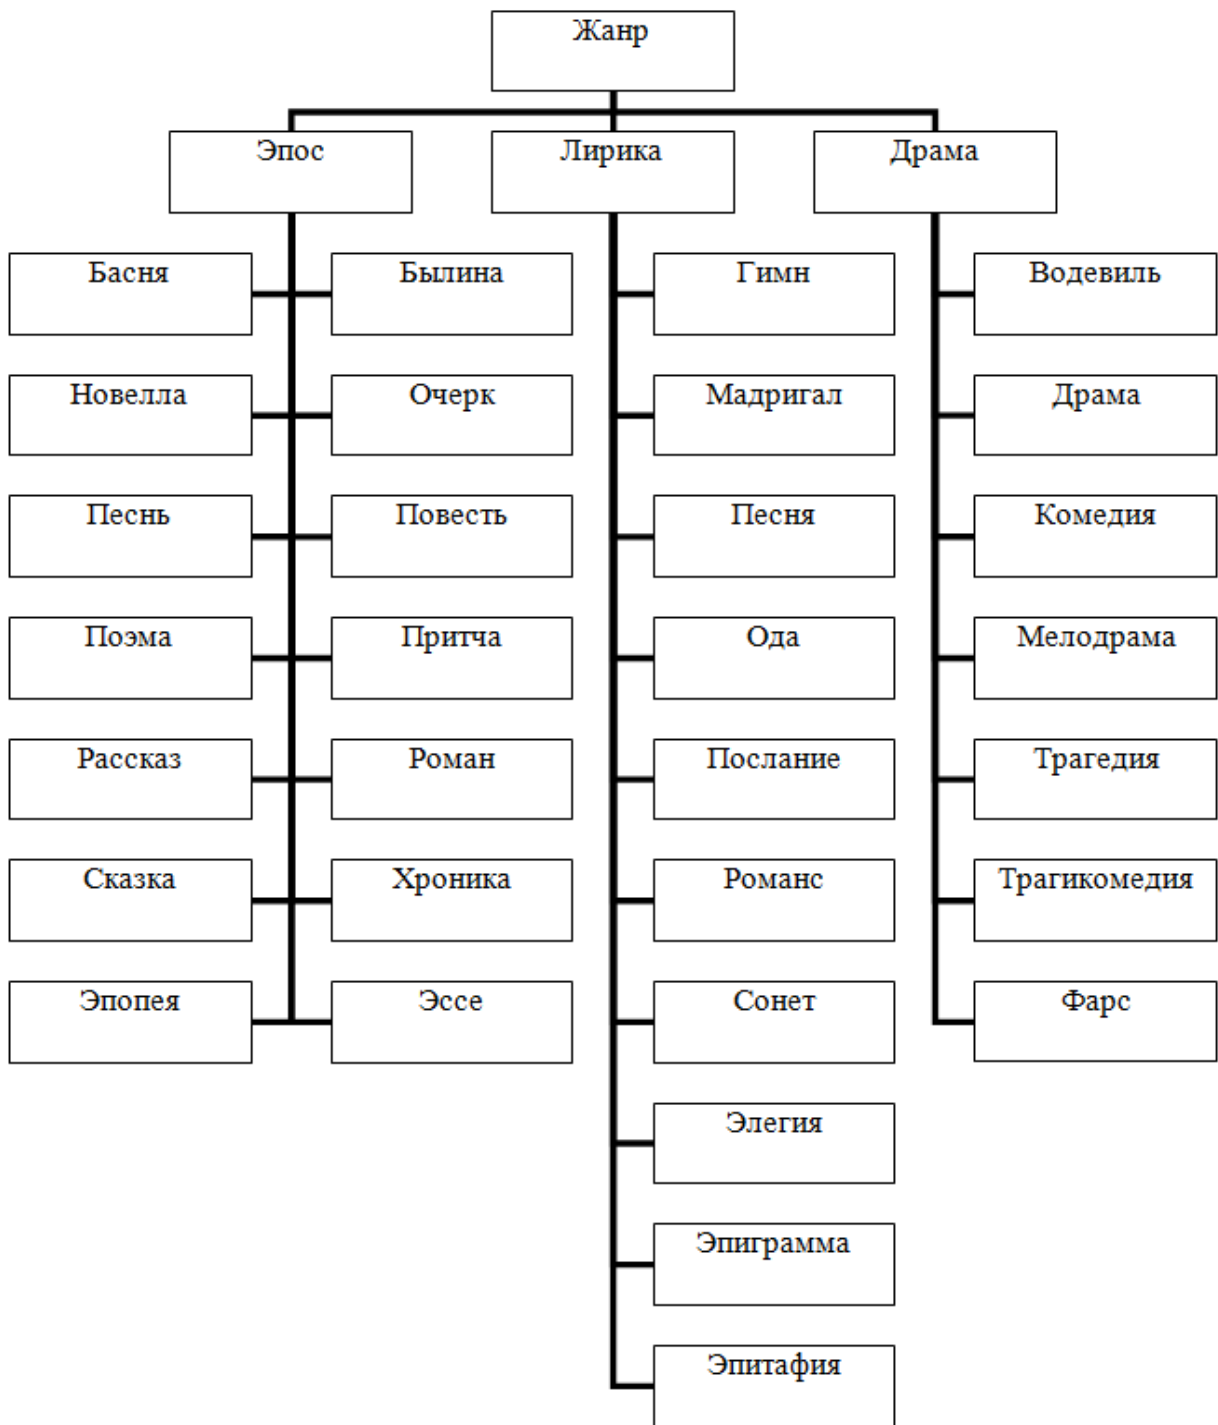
Жанр

Эпос

Басня
Былина
Новелла
Очерк
Песнь
Повесть
Поэма
Притча
Рассказ
Роман
Сказка
Хроника
Эпопея
Эссе

Лирика

Гимн
Мадригал
Песня
Ода
Послание
Романс
Сонет
Элегия
Эпиграмма
Эпитафия

Драма

Водевиль
Драма
Комедия
Мелодрама
Трагедия
Трагикомедия
Фарс